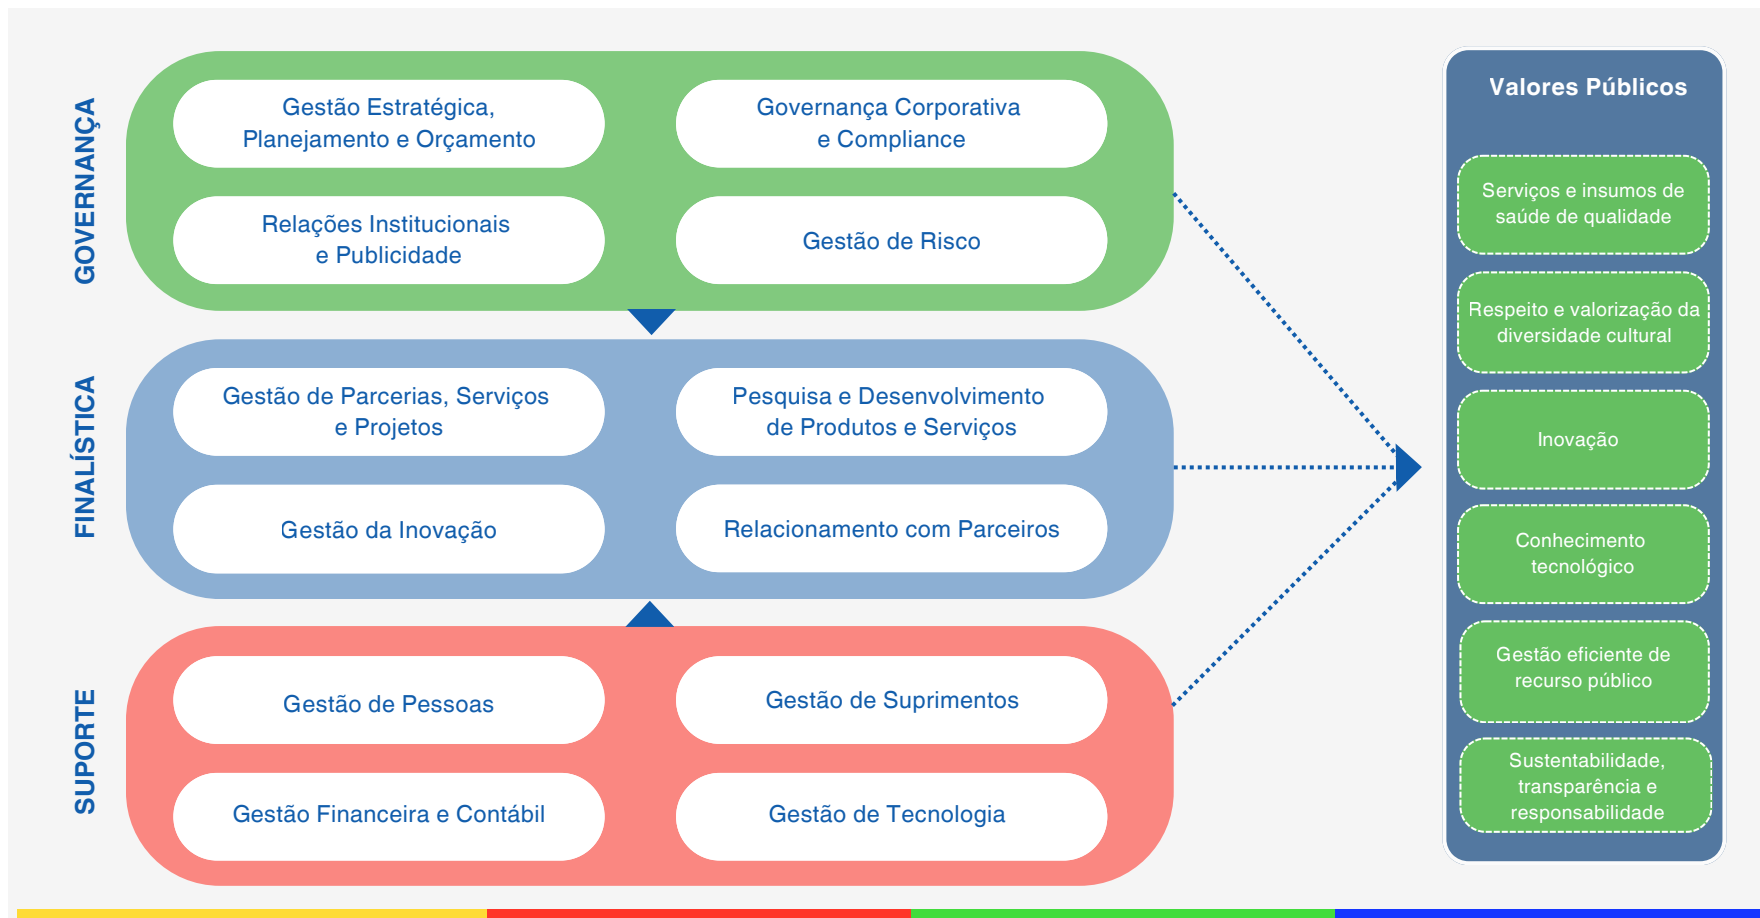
GOVERNANÇA

Gestão Estratégica, Planejamento e Orçamento

Governança Corporativa e Compliance

Relações Institucionais e Publicidade

Gestão de Risco

FINALÍSTICA

Gestão de Parcerias, Serviços e Projetos

Pesquisa e Desenvolvimento de Produtos e Serviços

Gestão da Inovação

Relacionamento com Parceiros

SUPORTE

Gestão de Pessoas

Gestão de Suprimentos

Gestão Financeira e Contábil

Gestão de Tecnologia

Valores Públicos

Serviços e insumos de saúde de qualidade

Respeito e valorização da diversidade cultural

Inovação

Conhecimento tecnológico

Gestão eficiente de recurso público

Sustentabilidade, transparência e responsabilidade